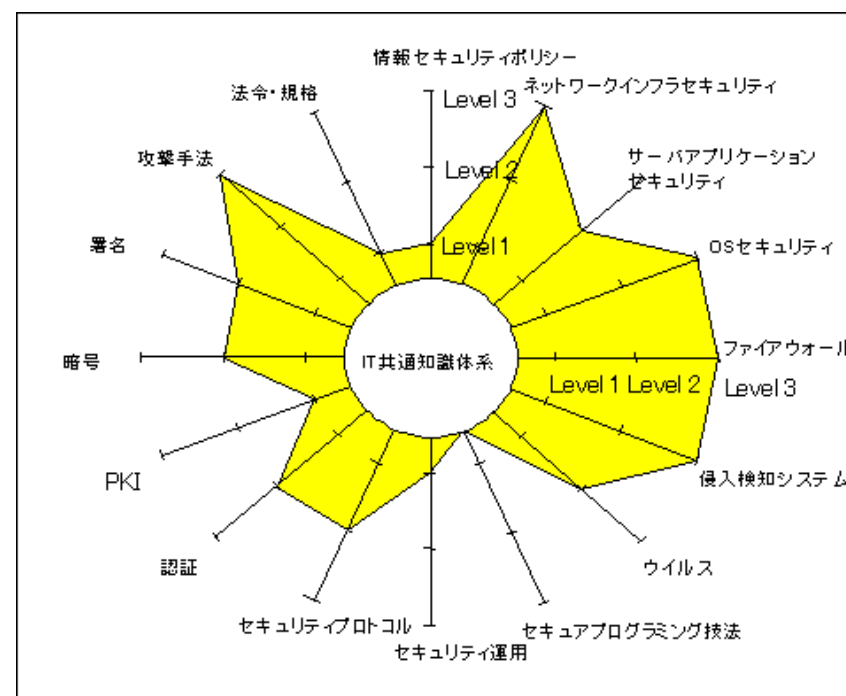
情報セキュリティポリシー
Level 3
ネットワークインフラセキュリティ
法令・規格
Level 2
サーバアプリケーションセキュリティ
攻撃手法
Level 1
OSセキュリティ
署名
暗号
IT共通知識体系
ファイアウォール
Level 1 Level 2
Level 3
PKI
侵入検知システム
認証
ウイルス
セキュリティプロトコル
セキュアプログラミング技法
セキュリティ運用